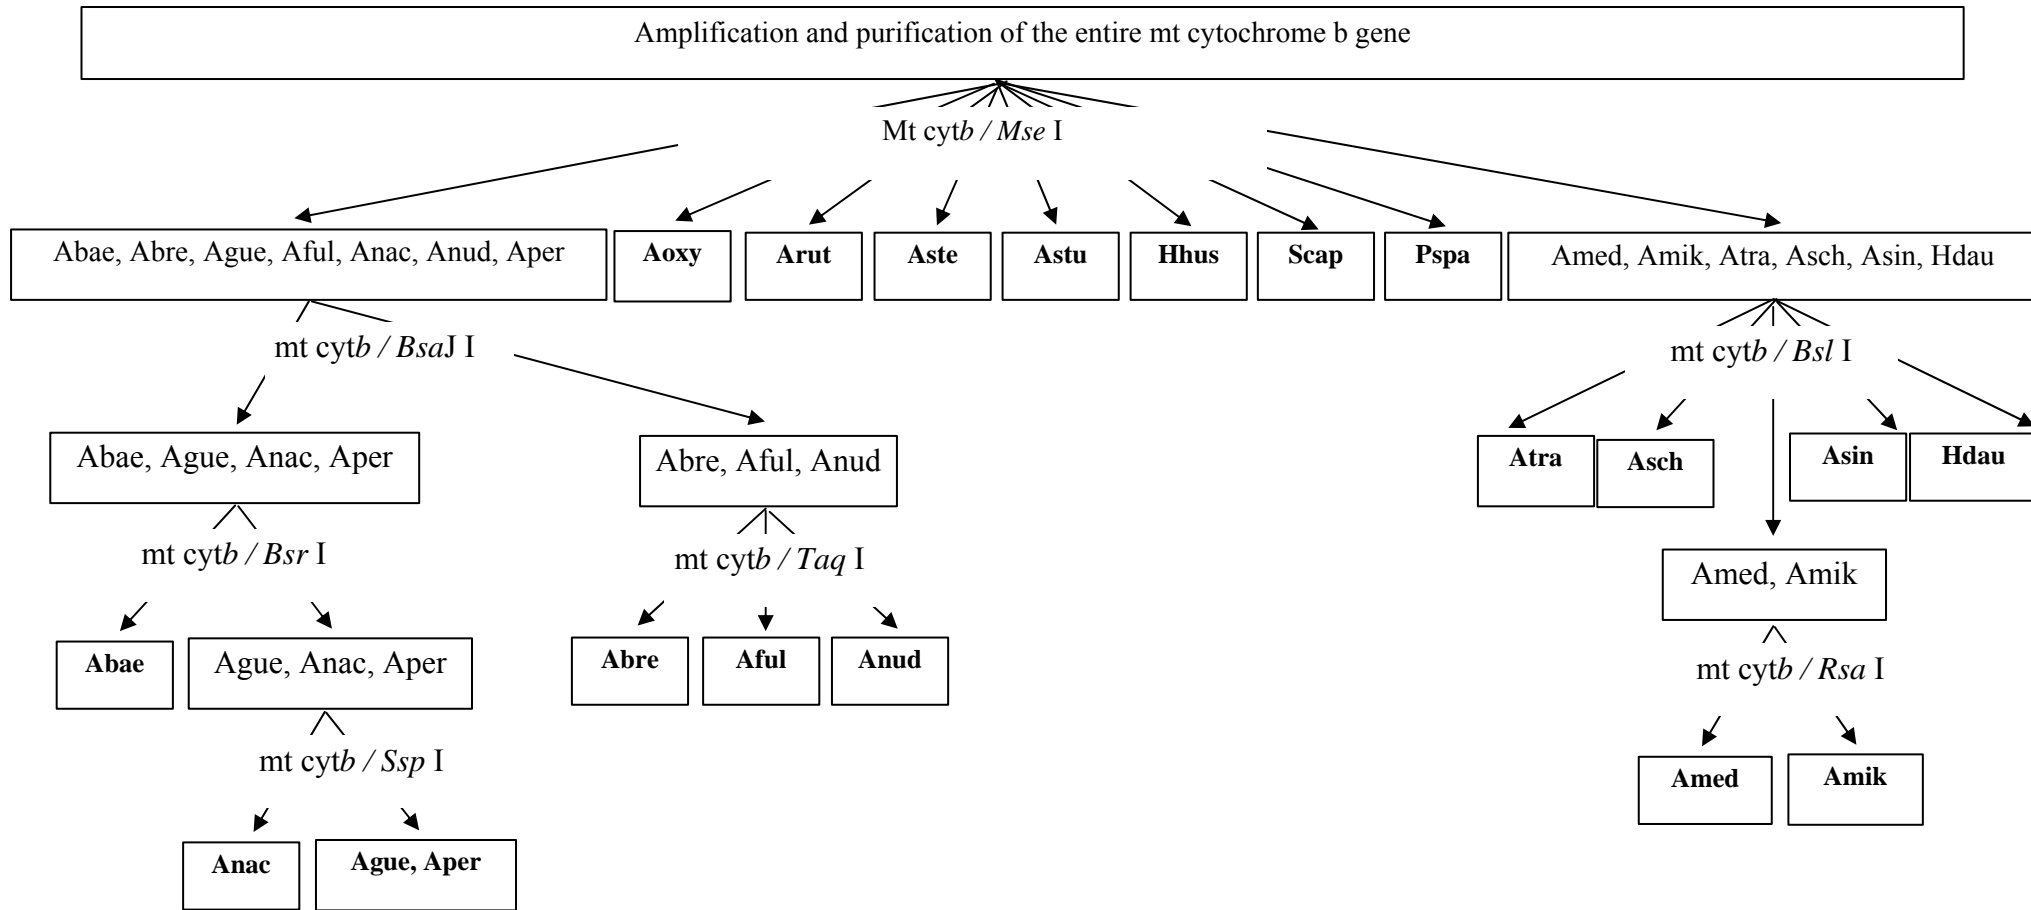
Amplification and purification of the entire mt cytochrome b gene

Mt cyt*b / Mse* I

Abae, Abre, Ague, Aful, Anac, Anud, Aper

**Aoxy**

**Arut**

**Aste**

**Astu**

**Hhus**

**Scap**

**Pspa**

Amed, Amik, Atra, Asch, Asin, Hdau

mt cyt*b / Bsa*J I

Abae, Ague, Anac, Aper

Abre, Aful, Anud

mt cyt*b / Bsr* I

mt cyt*b / Taq* I

**Abae**

Ague, Anac, Aper

**Abre**

**Aful**

**Anud**

mt cyt*b / Ssp* I

**Anac**

**Ague, Aper**

mt cyt*b / Bsl* I

**Atra**

**Asch**

**Asin**

**Hdau**

Amed, Amik

mt cyt*b / Rsa* I

**Amed**

**Amik**